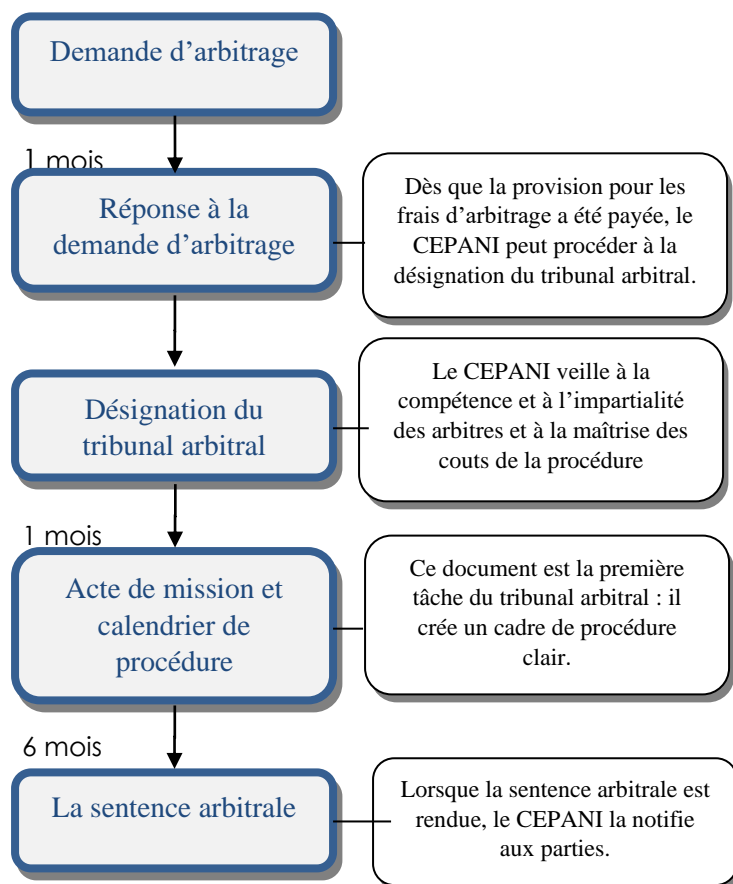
Demande d’arbitrage

1 mois

Réponse à la demande d’arbitrage

Dès que la provision pour les frais d’arbitrage a été payée, le CEPANI peut procéder à la désignation du tribunal arbitral.

Désignation du tribunal arbitral

Le CEPANI veille à la compétence et à l’impartialité des arbitres et à la maîtrise des couts de la procédure

1 mois

Acte de mission et calendrier de procédure

Ce document est la première tâche du tribunal arbitral : il crée un cadre de procédure clair.

6 mois

La sentence arbitrale

Lorsque la sentence arbitrale est rendue, le CEPANI la notifie aux parties.